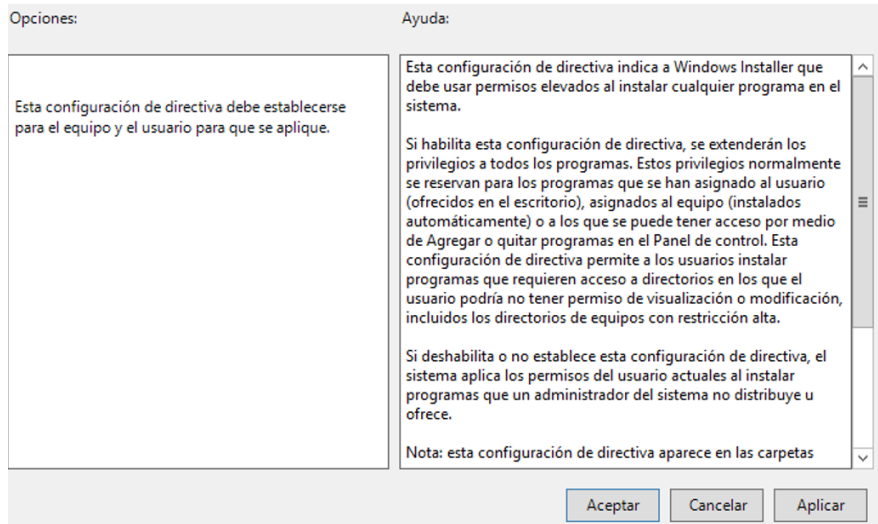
Opciones:

Ayuda:

Esta configuración de directiva debe establecerse para el equipo y el usuario para que se aplique.

Esta configuración de directiva indica a Windows Installer que debe usar permisos elevados al instalar cualquier programa en el sistema.

Si habilita esta configuración de directiva, se extenderán los privilegios a todos los programas. Estos privilegios normalmente se reservan para los programas que se han asignado al usuario (ofrecidos en el escritorio), asignados al equipo (instalados automáticamente) o a los que se puede tener acceso por medio de Agregar o quitar programas en el Panel de control. Esta configuración de directiva permite a los usuarios instalar programas que requieren acceso a directorios en los que el usuario podría no tener permiso de visualización o modificación, incluidos los directorios de equipos con restricción alta.

Si deshabilita o no establece esta configuración de directiva, el sistema aplica los permisos del usuario actuales al instalar programas que un administrador del sistema no distribuye u ofrece.

Nota: esta configuración de directiva aparece en las carpetas

Aceptar Cancelar Aplicar